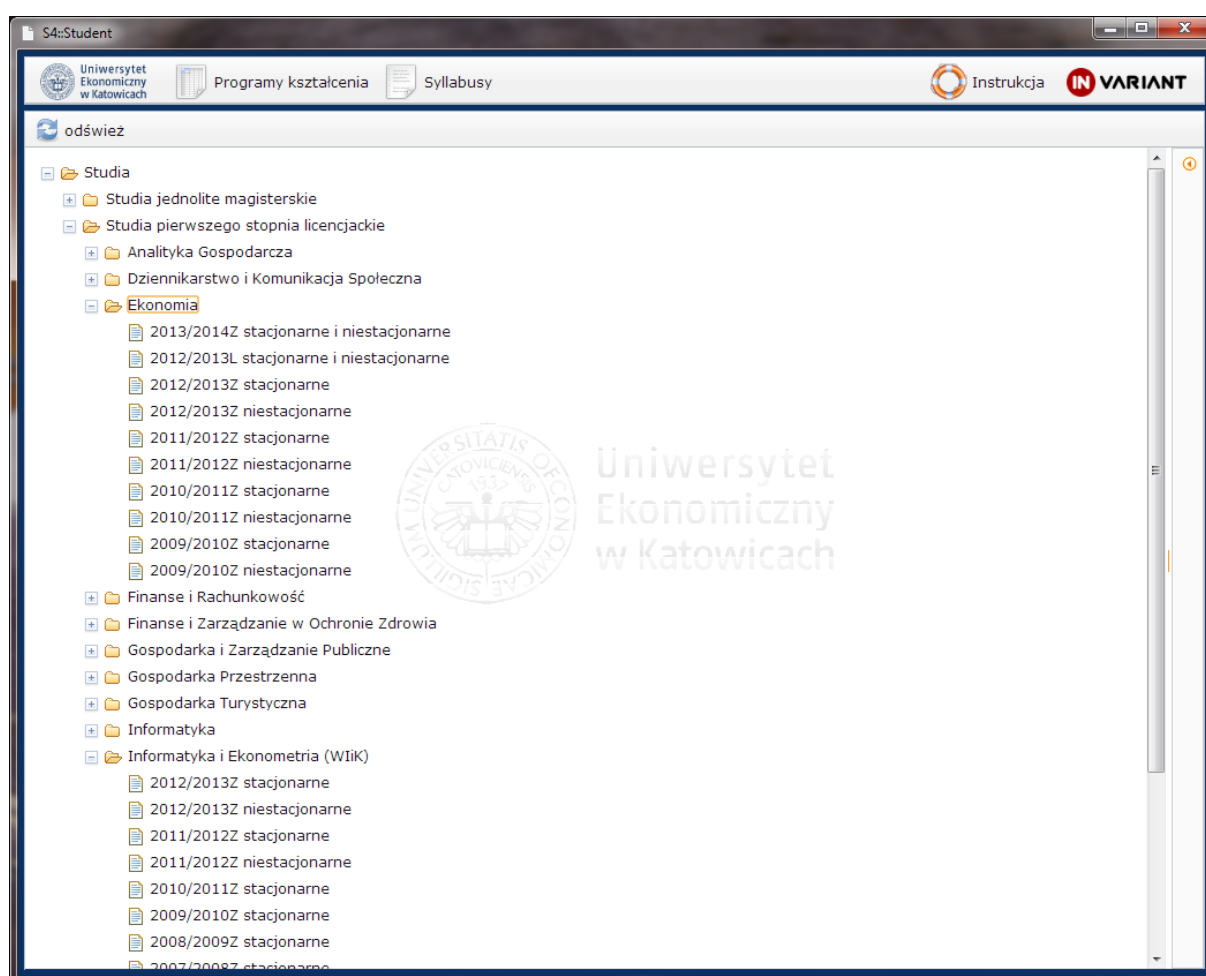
S4::Student

Uniwersytet Ekonomiczny w Katowicach

Programy kształcenia

Syllabusy

Instrukcja

IN VARIANT

odśwież

Studia
Studia jednolite magisterskie
Studia pierwszego stopnia licencjackie
Analityka Gospodarcza
Dziennikarstwo i Komunikacja Społeczna
Ekonomia
2013/2014Z stacjonarne i niestacjonarne
2012/2013L stacjonarne i niestacjonarne
2012/2013Z stacjonarne
2012/2013Z niestacjonarne
2011/2012Z stacjonarne
2011/2012Z niestacjonarne
2010/2011Z stacjonarne
2010/2011Z niestacjonarne
2009/2010Z stacjonarne
2009/2010Z niestacjonarne
Finanse i Rachunkowość
Finanse i Zarządzanie w Ochronie Zdrowia
Gospodarka i Zarządzanie Publiczne
Gospodarka Przestrzenna
Gospodarka Turystyczna
Informatyka
Informatyka i Ekonometria (WIiK)
2012/2013Z stacjonarne
2012/2013Z niestacjonarne
2011/2012Z stacjonarne
2011/2012Z niestacjonarne
2010/2011Z stacjonarne
2009/2010Z stacjonarne
2008/2009Z stacjonarne
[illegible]

SIGILLUM UNIVERSITATIS OECONOMICAE CATOVICIENSIS 1937

Uniwersytet Ekonomiczny w Katowicach